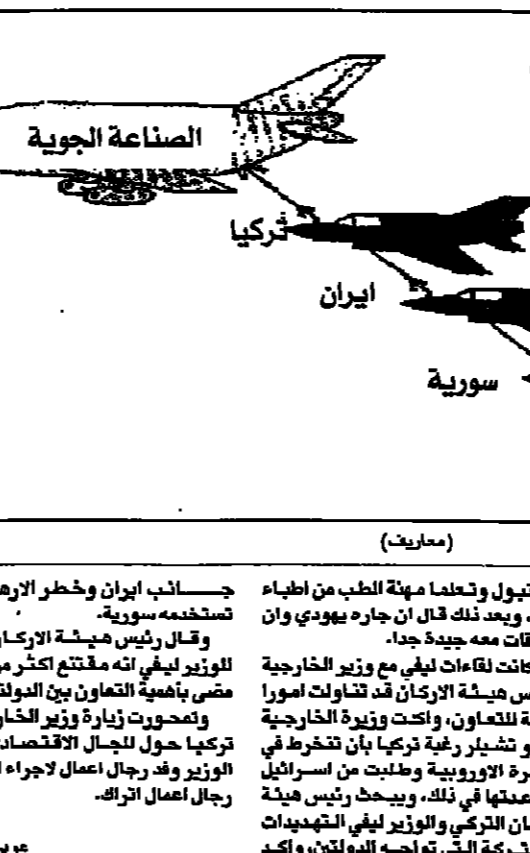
الصناعة الجوية

تركيا

ايران

سورية

(معاريف)

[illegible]نبول وتعلما مهنة الطب من اطباء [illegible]، وبعد ذلك قال ان جاره يهودي وان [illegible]قات معه جيدة جدا.

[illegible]كانت لقاءات ليفي مع وزير الخارجية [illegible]س هيئة الاركان قد تناولت امورا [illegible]ة للتعاون، واكدت وزيرة الخارجية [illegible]و تشيلر رغبة تركيا بأن تنخرط في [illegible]رة الاوروبية وطلبت من اسرائيل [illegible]عدتها في ذلك، وبيحث رئيس هيئة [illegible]ان التركي والوزير ليفي التهديدات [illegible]تركة التي تواجه الدولتين واكد

جـــانب ايران وخطر الارهـ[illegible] تستخدمه سورية.

وقال رئيس هيئة الاركـا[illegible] للوزير ليفي انه مقتنع اكثر مـ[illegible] مضى باهمية التعاون بين الدولتـ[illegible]

وتمحورت زيارة وزير الخا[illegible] تركيا حول للجال الاقتصاد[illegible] الوزير وفد رجال اعمال لاجراء ا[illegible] رجال اعمال اتراك.

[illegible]